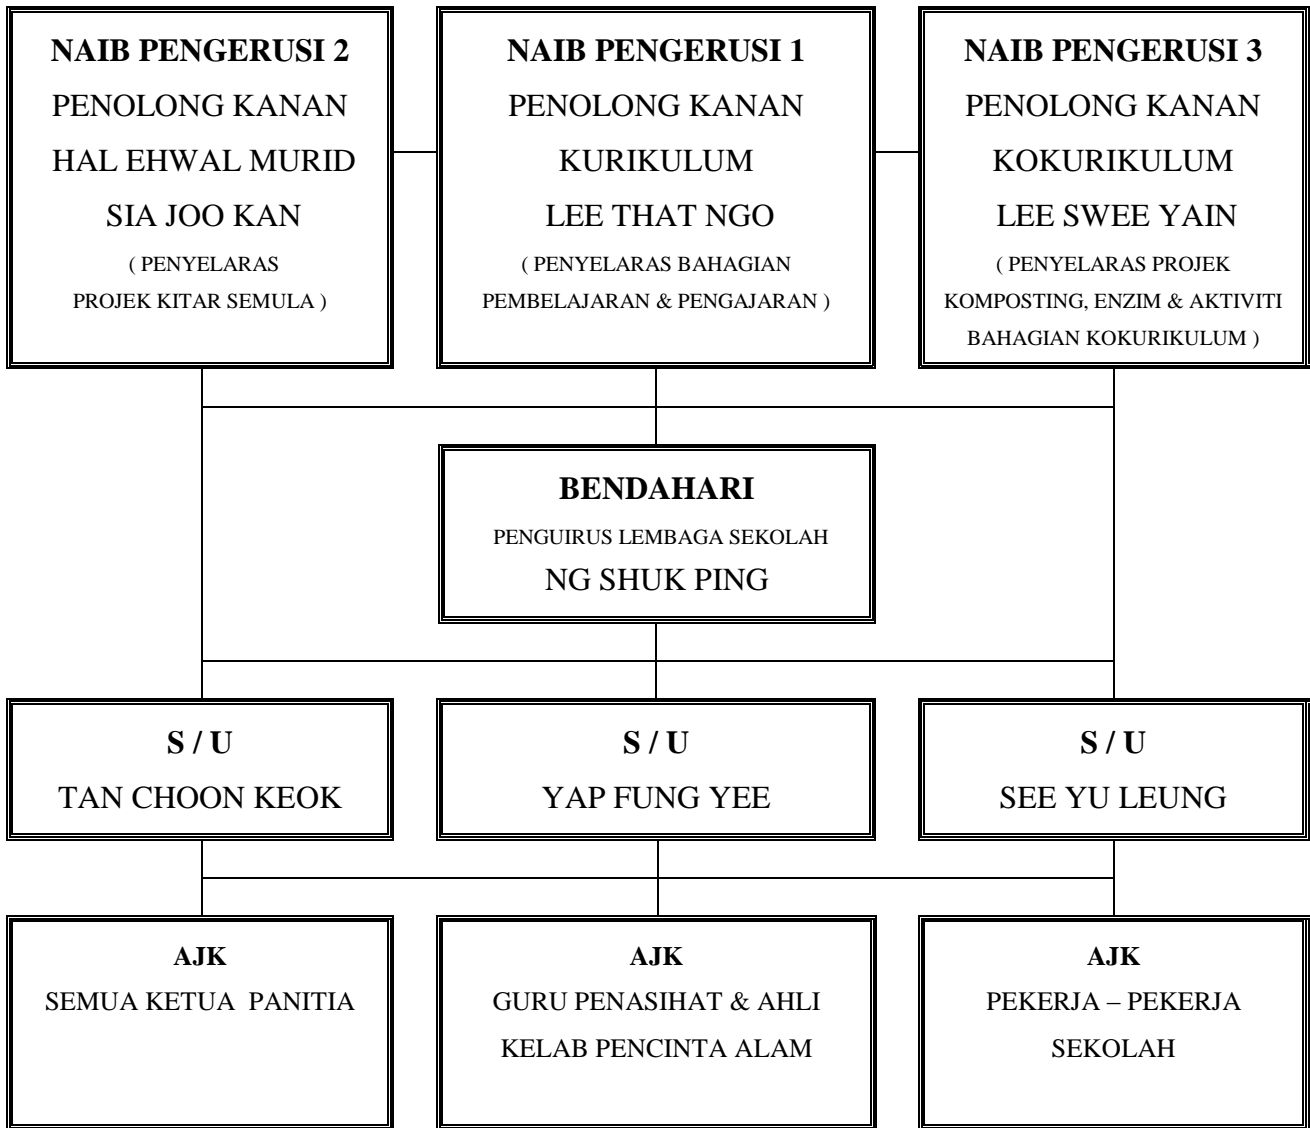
NAIB PENGERUSI 2
PENOLONG KANAN
HAL EHWAL MURID
SIA JOO KAN
( PENYELARAS PROJEK KITAR SEMULA )

NAIB PENGERUSI 1
PENOLONG KANAN
KURIKULUM
LEE THAT NGO
( PENYELARAS BAHAGIAN PEMBELAJARAN & PENGAJARAN )

NAIB PENGERUSI 3
PENOLONG KANAN
KOKURIKULUM
LEE SWEE YAIN
( PENYELARAS PROJEK KOMPOSTING, ENZIM & AKTIVITI BAHAGIAN KOKURIKULUM )

BENDAHARI
PENGUIRUS LEMBAGA SEKOLAH
NG SHUK PING

S / U
TAN CHOON KEOK

S / U
YAP FUNG YEE

S / U
SEE YU LEUNG

AJK
SEMUA KETUA PANITIA

AJK
GURU PENASIHAT & AHLI KELAB PENCINTA ALAM

AJK
PEKERJA – PEKERJA SEKOLAH